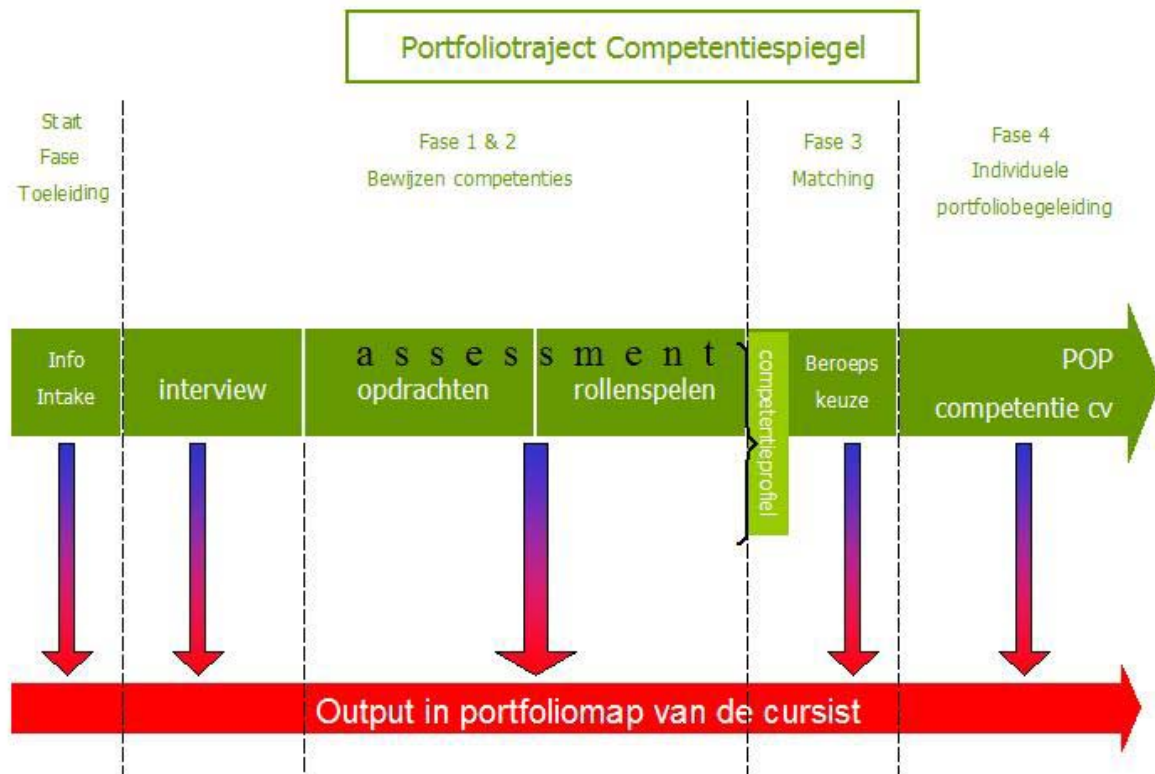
Portfoliotraject Competentiespiegel

Start
Fase
Toeleiding

Fase 1 & 2
Bewijzen competenties

Fase 3
Matching

Fase 4
Individuele
portfoliobegeleiding

Info
Intake

interview

assessment

opdrachten

rollenspelen

competentieprofiel

Beroeps
keuze

POP
competentie cv

Output in portfoliomap van de cursist